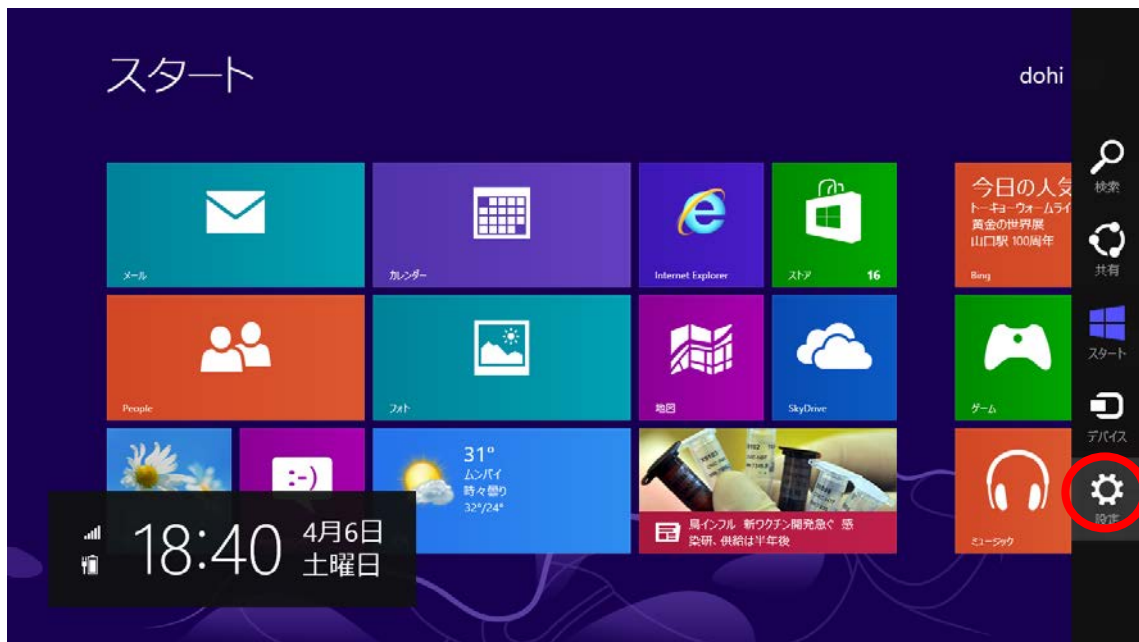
スタート

dohi

メール

カレンダー

Internet Explorer

ストア 16

今日の人気
トーキョーウォームライ
黄金の世界展
山口県 100周年

Bing

People

フォト

地図

SkyDrive

ゲーム

:-)

31°
ムンバイ
時々曇り
32°/24°

鳥インフル 新ワクチン開発急ぐ 感染研、供給は半年後

ミュージック

18:40

4月6日
土曜日

検索

共有

スタート

デバイス

設定